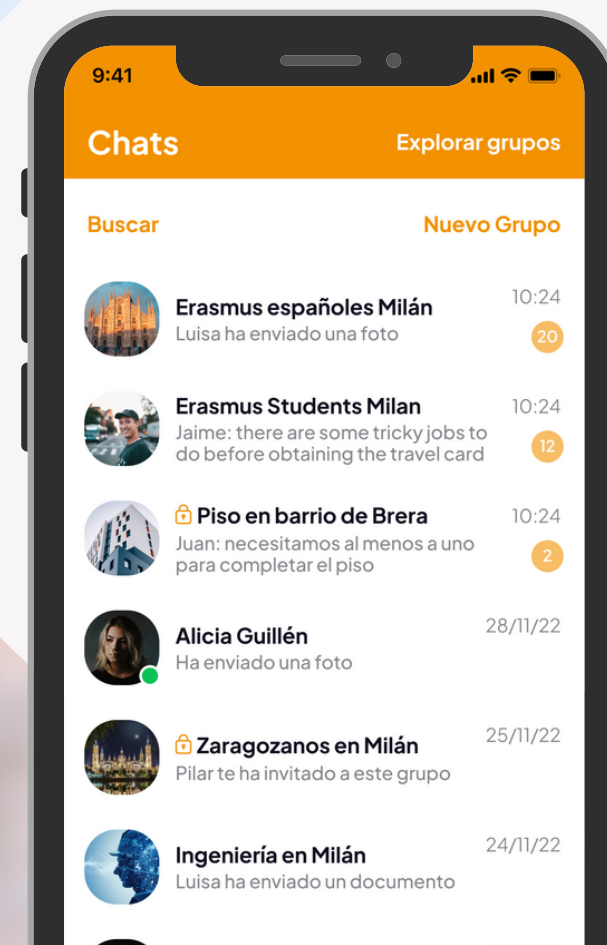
9:41

Chats

Explorar grupos

Buscar

Nuevo Grupo

Erasmus españoles Milán
Luisa ha enviado una foto
10:24
20

Erasmus Students Milan
Jaime: there are some tricky jobs to do before obtaining the travel card
10:24
12

Piso en barrio de Brera
Juan: necesitamos al menos a uno para completar el piso
10:24
2

Alicia Guillén
Ha enviado una foto
28/11/22

Zaragozanos en Milán
Pilar te ha invitado a este grupo
25/11/22

Ingeniería en Milán
Luisa ha enviado un documento
24/11/22